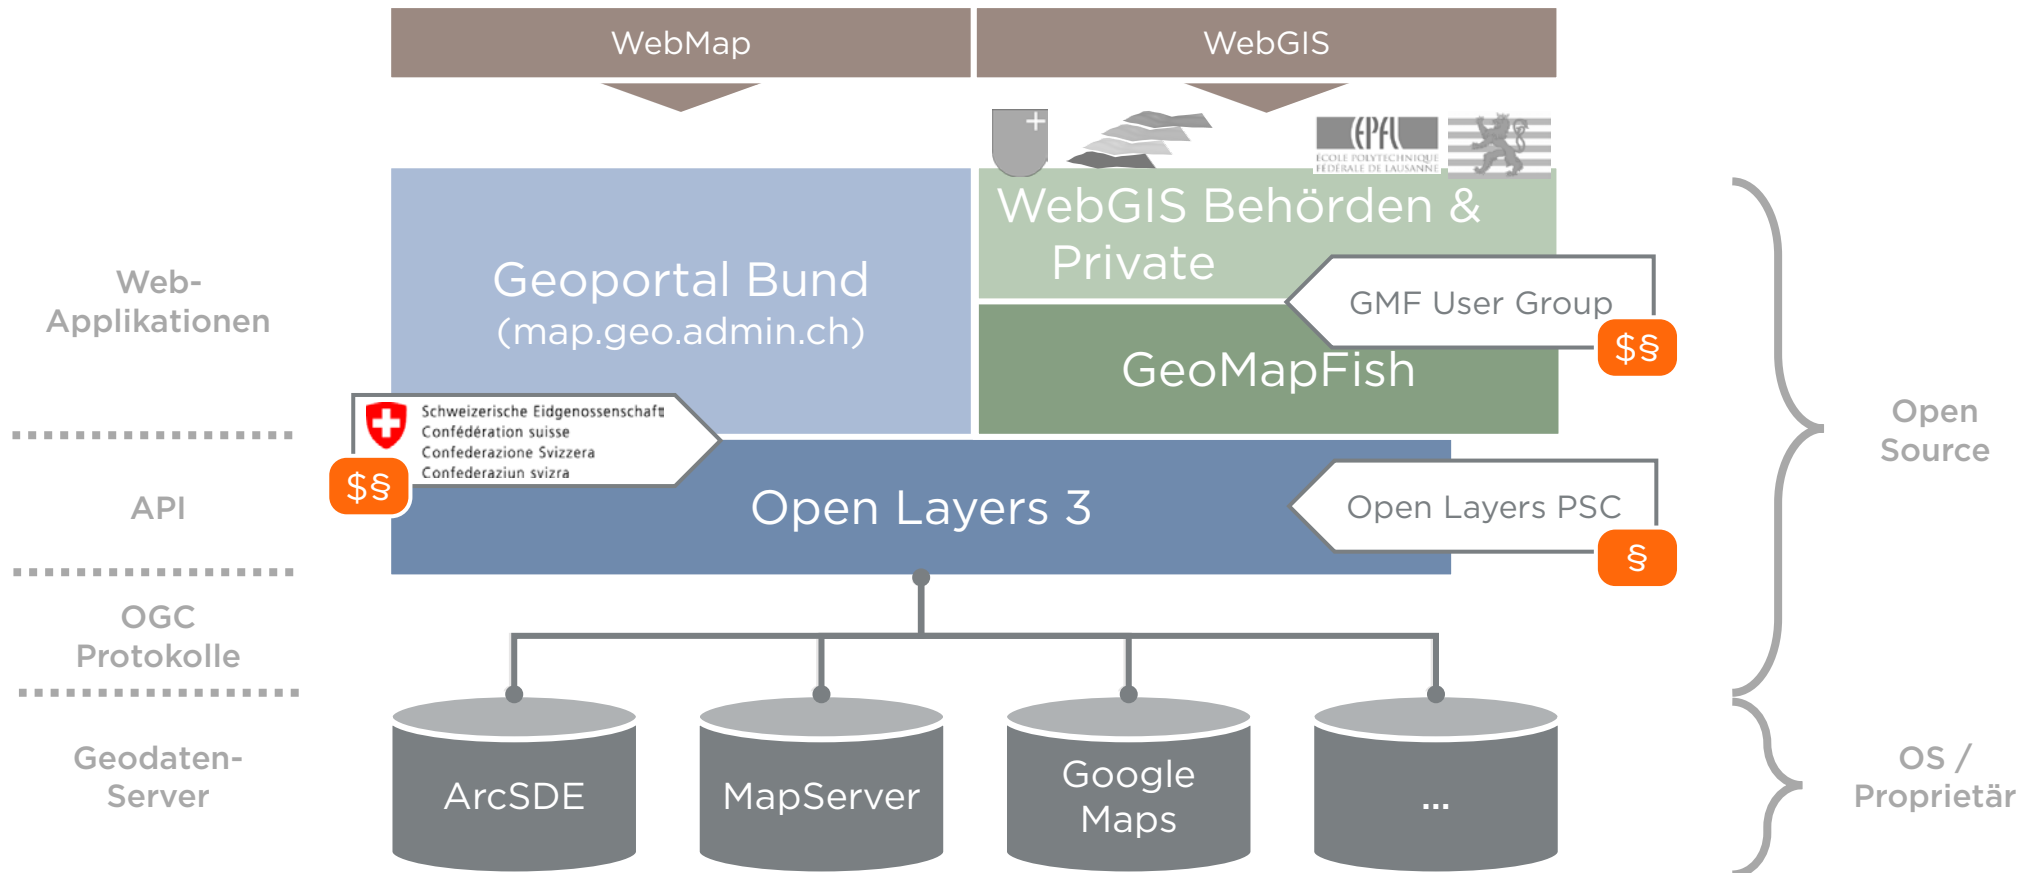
WebMap

WebGIS

EPFL
ECOLE POLYTECHNIQUE FEDERALE DE LAUSANNE

Web-Applikationen

Geoportal Bund
(map.geo.admin.ch)

WebGIS Behörden & Private

GMF User Group

$§

GeoMapFish

Schweizerische Eidgenossenschaft
Confédération suisse
Confederazione Svizzera
Confederaziun svizra

$§

API

Open Layers 3

Open Layers PSC

§

Open Source

OGC Protokolle

Geodaten-Server

ArcSDE

MapServer

Google Maps

...

OS / Proprietär